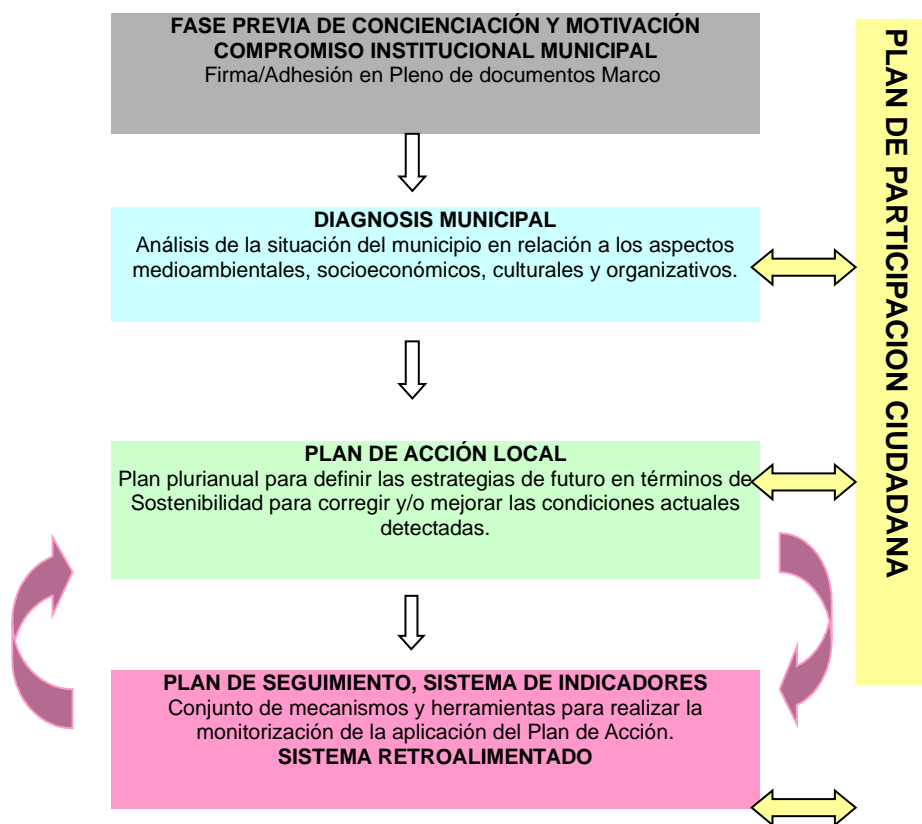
FASE PREVIA DE CONCIENCIACIÓN Y MOTIVACIÓN
COMPROMISO INSTITUCIONAL MUNICIPAL
Firma/Adhesión en Pleno de documentos Marco

DIAGNOSIS MUNICIPAL
Análisis de la situación del municipio en relación a los aspectos medioambientales, socioeconómicos, culturales y organizativos.

PLAN DE ACCIÓN LOCAL
Plan plurianual para definir las estrategias de futuro en términos de Sostenibilidad para corregir y/o mejorar las condiciones actuales detectadas.

PLAN DE SEGUIMIENTO, SISTEMA DE INDICADORES
Conjunto de mecanismos y herramientas para realizar la monitorización de la aplicación del Plan de Acción.
SISTEMA RETROALIMENTADO

PLAN DE PARTICIPACION CIUDADANA